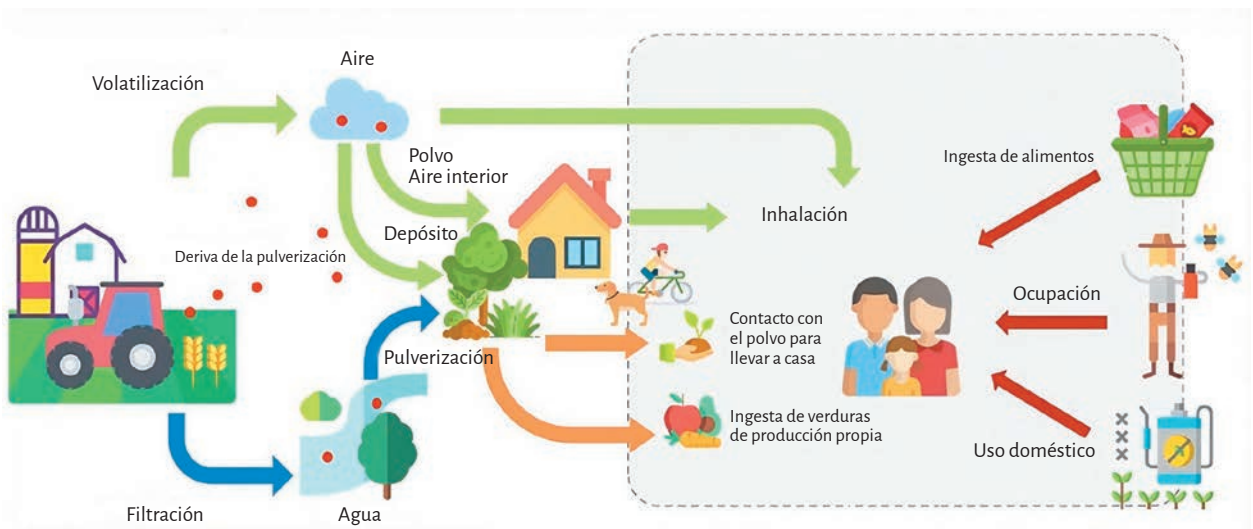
Aire

Volatilización

Polvo
Aire interior

Depósito

Deriva de la pulverización

Inhalación

Ingesta de alimentos

Ocupación

Contacto con el polvo para llevar a casa

Pulverización

Ingesta de verduras de producción propia

Uso doméstico

Filtración

Agua